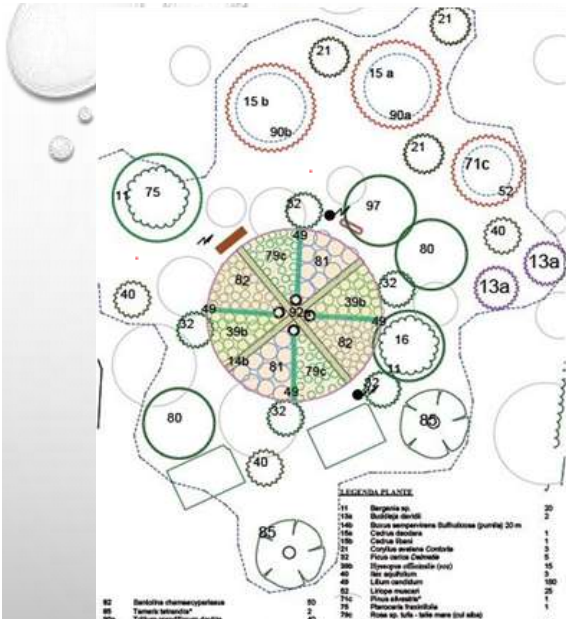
21
21
15 a
15 b
90a
90b
21
71c
52
11
75
97
32
49
79c
81
80
40
13a
13a
82
40
32
49
39b
92
39b
49
32
82
14b
16
81
79c
11
49
32
80
85
40
85

LEGENDA PLANTE

| | | |
|---|---|---|
| 11 | Bergenia sp. | 20 |
| 13a | Buddleja davidii | 2 |
| 14b | Buxus sempervirens Suffruticosa (pumila) 20 m | |
| 15a | Cedrus deodara | 1 |
| 15b | Cedrus libani | 1 |
| 21 | Corylus avelana Contorta | 3 |
| 32 | Ficus carica Dalmatie | 5 |
| 39b | Hyssopus officinalis (roz) | 15 |
| 40 | Ilex aquifolium | 3 |
| 49 | Lilium candidum | 180 |
| 52 | Liriope muscari | 25 |
| 71c | Pinus silvestris | 1 |
| 75 | Platycarya fraxinifolia | 1 |
| 79c | Rosa sp. tufa - talie mare (cul alba) | |

| | | |
|---|---|---|
| 82 | Santolina chamaecyparissus | 50 |
| 85 | Tamarix tetrandra | 2 |
| 90 | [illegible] | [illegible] |